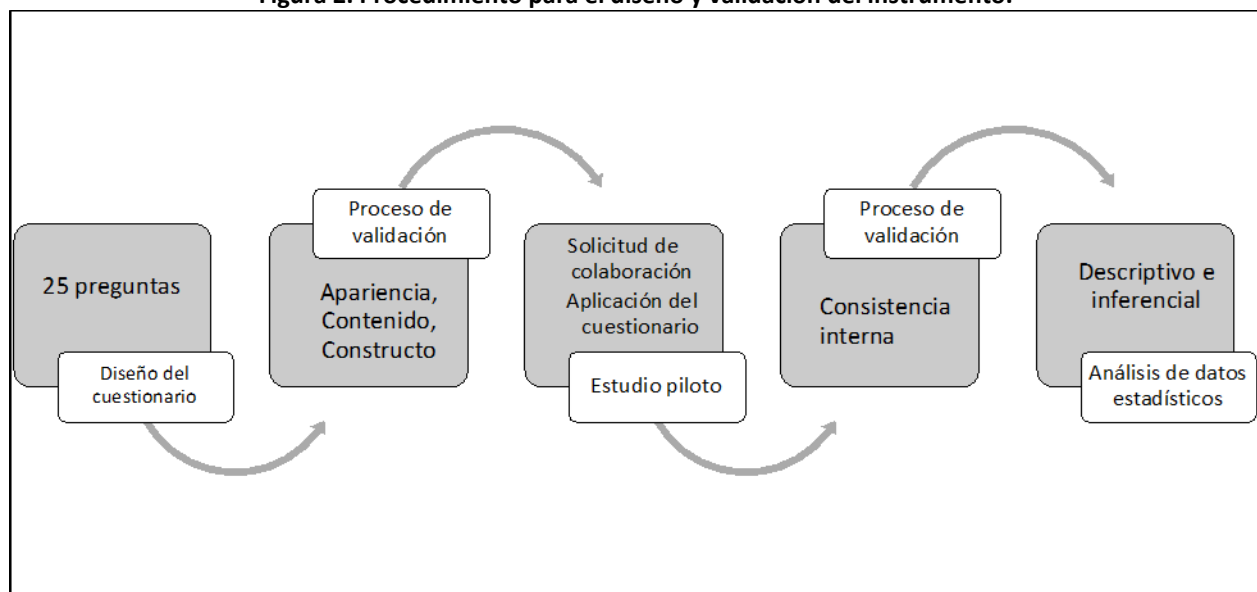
Figura 2. Procedimiento para el diseño y validación del instrumento.

25 preguntas

Diseño del cuestionario

Proceso de validación

Apariencia, Contenido, Constructo

Solicitud de colaboración
Aplicación del cuestionario

Estudio piloto

Proceso de validación

Consistencia interna

Descriptivo e inferencial

Análisis de datos estadísticos